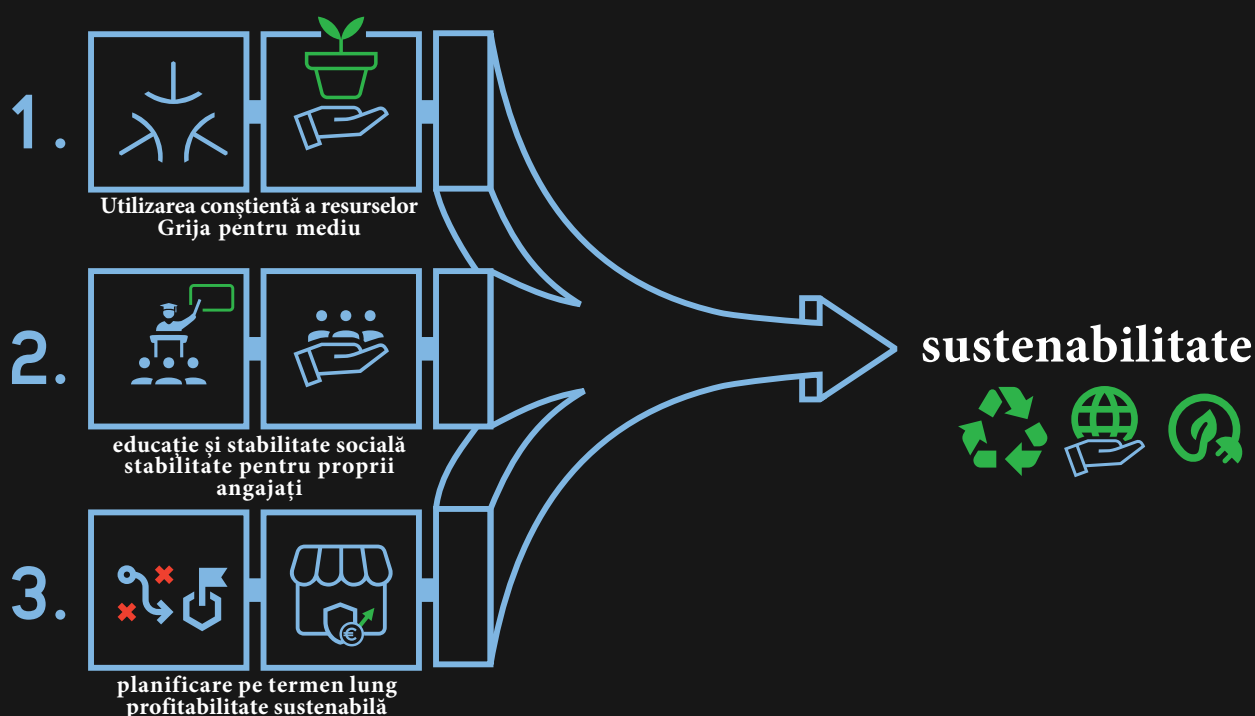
1.

Utilizarea conștientă a resurselor
Grija pentru mediu

2.

educație și stabilitate socială
stabilitate pentru proprii angajați

3.

planificare pe termen lung
profitabilitate sustenabilă

sustenabilitate